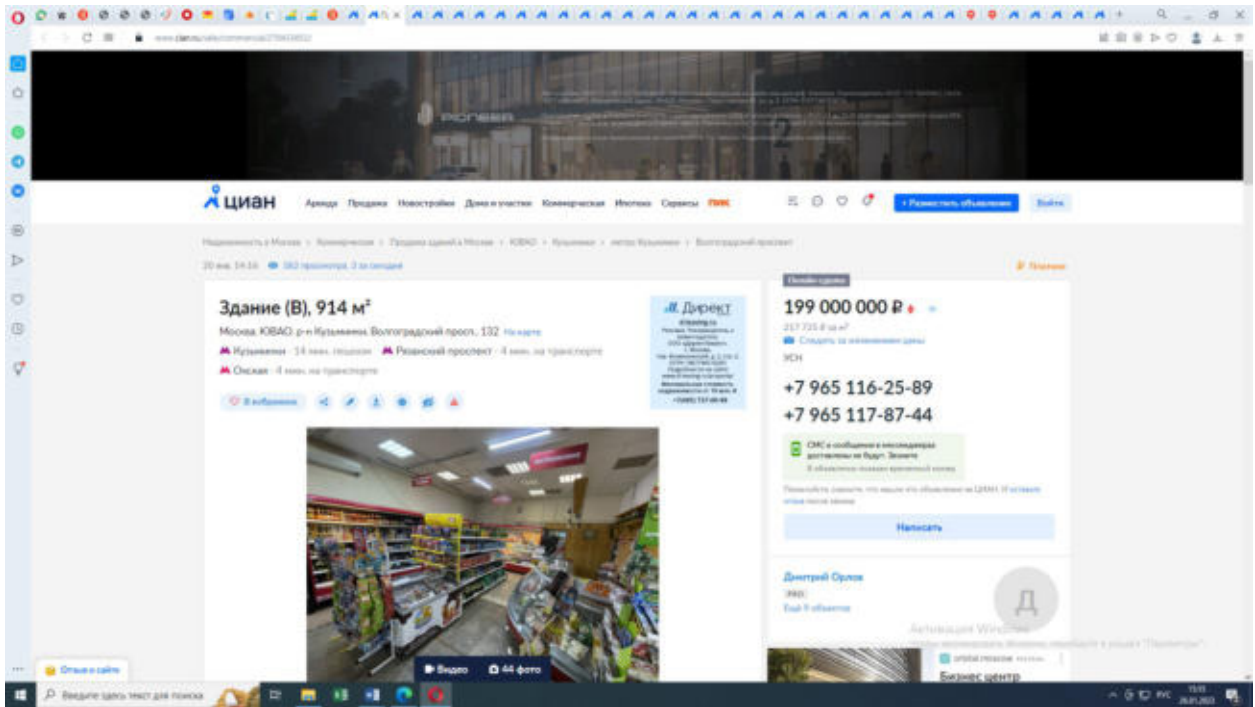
циан

Аренда Продажа Новостройки Дома и участки Коммерческая Ипотека Сервисы ПИК

+ Разместить объявление Войти

Недвижимость в Москве › Коммерческая › Продажа зданий в Москве › ЮВАО › Кузьминки › метро Кузьминки › Волгоградский проспект

20 янв, 14:16 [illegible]

Здание (В), 914 м²

Москва, ЮВАО, р-н Кузьминки, Волгоградский просп., 132 На карте

Кузьминки · 14 мин. пешком Рязанский проспект · 4 мин. на транспорте

Окская · 4 мин. на транспорте

В избранное

Директ

Видео 44 фото

Онлайн-сделка

199 000 000 ₽

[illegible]

Следить за изменением цены

УСН

+7 965 116-25-89

+7 965 117-87-44

СМС и сообщения в мессенджеры доставлены не будут. Звоните

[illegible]

Написать

Дмитрий Орлов

PRO

Ещё 9 объектов

Д

Активация Windows

Бизнес центр

Отзыв о сайте

Введите здесь текст для поиска